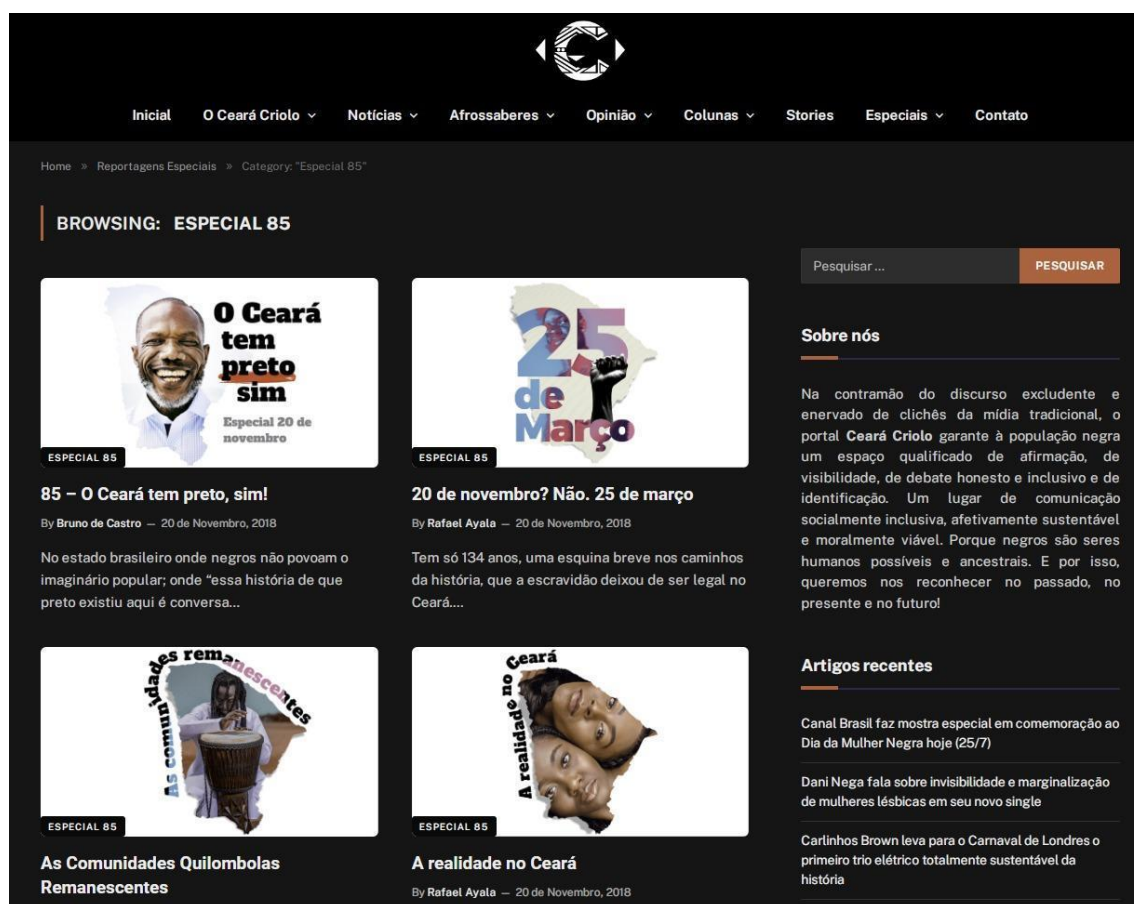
Inicial O Ceará Criolo Notícias Afrossaberes Opinião Colunas Stories Especiais Contato

Home » Reportagens Especiais » Category: "Especial 85"

BROWSING: ESPECIAL 85

O Ceará tem preto sim
Especial 20 de novembro

ESPECIAL 85

85 – O Ceará tem preto, sim!

By Bruno de Castro — 20 de Novembro, 2018

No estado brasileiro onde negros não povoam o imaginário popular; onde "essa história de que preto existiu aqui é conversa...

25 de Março

ESPECIAL 85

20 de novembro? Não. 25 de março

By Rafael Ayala — 20 de Novembro, 2018

Tem só 134 anos, uma esquina breve nos caminhos da história, que a escravidão deixou de ser legal no Ceará....

As comunidades remanescentes

ESPECIAL 85

As Comunidades Quilombolas Remanescentes

A realidade no Ceará

ESPECIAL 85

A realidade no Ceará

By Rafael Ayala — 20 de Novembro, 2018

Pesquisar ...

PESQUISAR

Sobre nós

Na contramão do discurso excludente e enervado de clichês da mídia tradicional, o portal Ceará Criolo garante à população negra um espaço qualificado de afirmação, de visibilidade, de debate honesto e inclusivo e de identificação. Um lugar de comunicação socialmente inclusiva, afetivamente sustentável e moralmente viável. Porque negros são seres humanos possíveis e ancestrais. E por isso, queremos nos reconhecer no passado, no presente e no futuro!

Artigos recentes

Canal Brasil faz mostra especial em comemoração ao Dia da Mulher Negra hoje (25/7)

Dani Nega fala sobre invisibilidade e marginalização de mulheres lésbicas em seu novo single

Carlinhos Brown leva para o Carnaval de Londres o primeiro trio elétrico totalmente sustentável da história